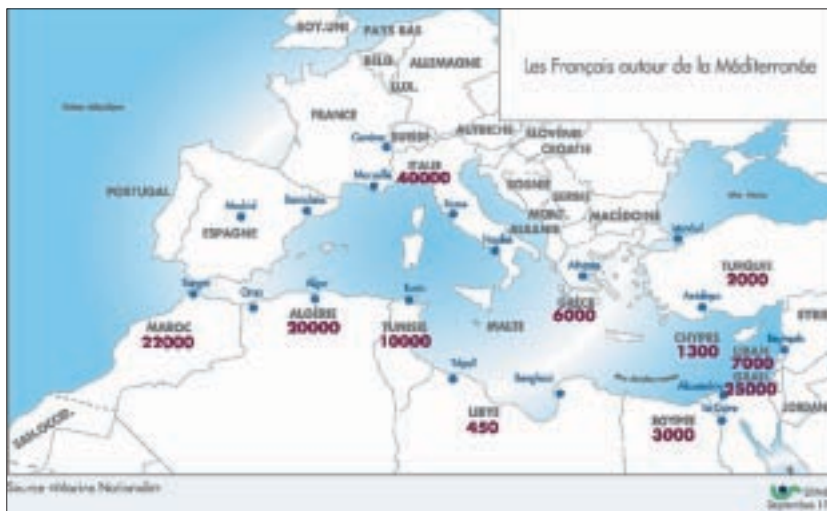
Les Français autour de la Méditerranée

ROY.UNI
PAYS BAS
BELG.
ALLEMAGNE
LUX.
FRANCE
Océan Atlantique
Genève
SUISSE
AUTRICHE
SLOVÉNIE
CROATIE
ITALIE
40000
Marseille
BOSNIE
SERBIE
PORTUGAL
Madrid
Barcelone
Rome
MONT.
MACÉDOINE
ESPAGNE
ALBANIE
Mer Noire
Naples
Istanbul
TURQUIE
9000
Athènes
Tanger
Oran
Alger
Tunis
Antalya
GRÈCE
6000
MAROC
22000
ALGÉRIE
20000
TUNISIE
10000
MALTE
CHYPRE
1300
Beyrouth
LIBAN
7000
ISRAËL
25000
Tripoli
Benghazi
Mer Méditerranée
Alexandrie
LIBYE
450
ÉGYPTE
3000
Le Caire
JORDAN
SAHARA OCC.
SYRIE

Source : Marine Nationale
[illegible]
Septembre 1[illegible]